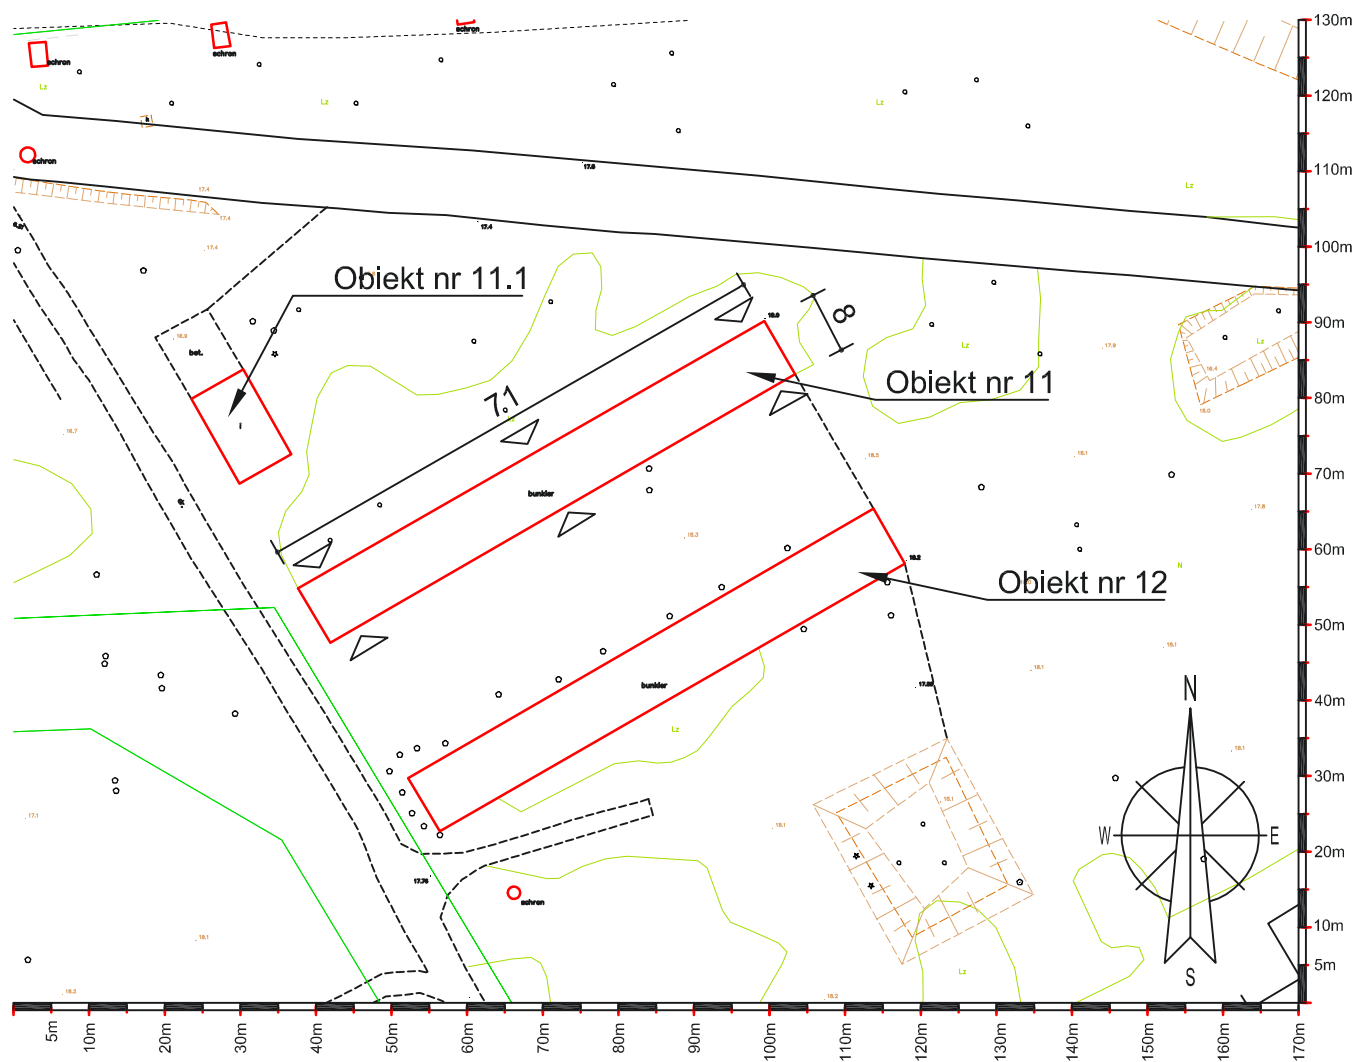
schron
schron
schron
schron
Lz
Lz
Lz
Lz
Lz
Lz
Lz
Lz
17.4
17.4
17.4
17.5
17.4
Obiekt nr 11.1
bet.
71
8
Obiekt nr 11
bunkier
Obiekt nr 12
bunkier
schron
17.75
N
S
W
E
130m
120m
110m
100m
90m
80m
70m
60m
50m
40m
30m
20m
10m
5m
5m
10m
20m
30m
40m
50m
60m
70m
80m
90m
100m
110m
120m
130m
140m
150m
160m
170m